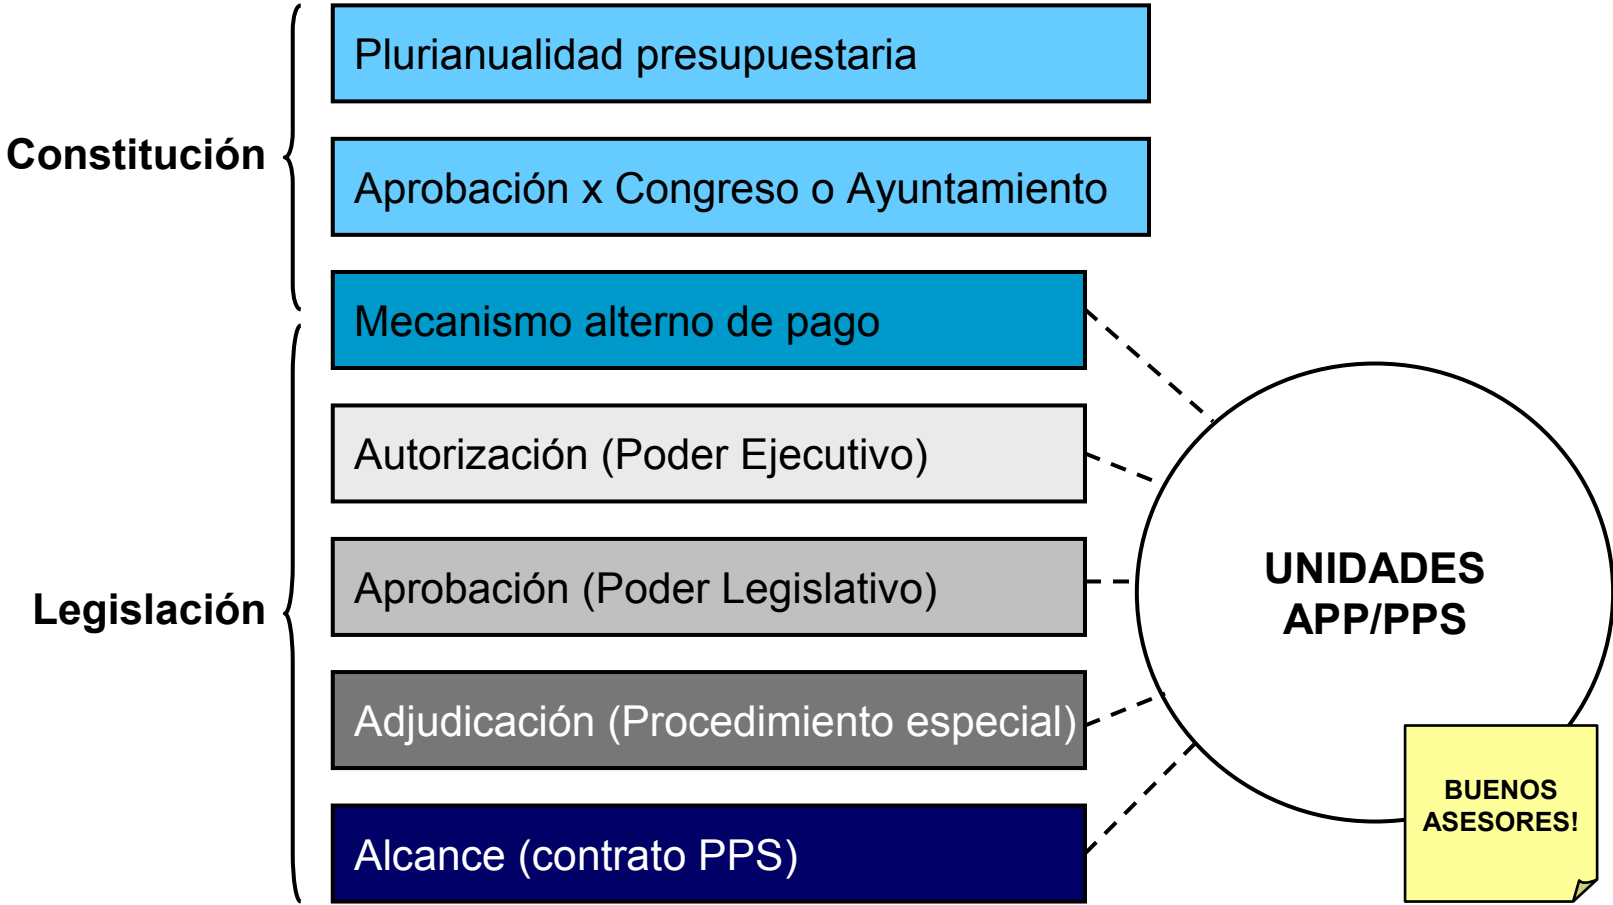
Constitución

Plurianualidad presupuestaria

Aprobación x Congreso o Ayuntamiento

Mecanismo alterno de pago

Legislación

Autorización (Poder Ejecutivo)

Aprobación (Poder Legislativo)

Adjudicación (Procedimiento especial)

Alcance (contrato PPS)

UNIDADES APP/PPS

BUENOS ASESORES!